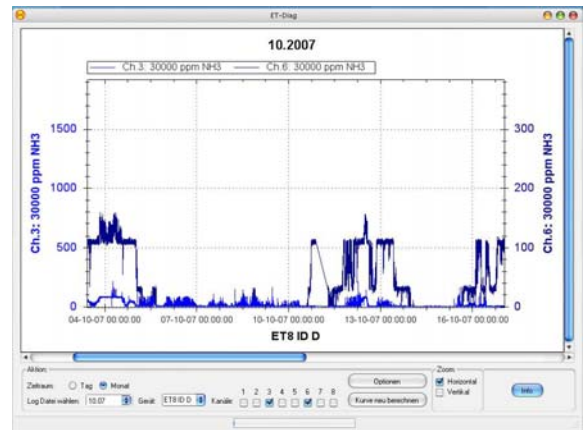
ET-Diag

10.2007

Ch.3: 30000 ppm NH3 Ch.6: 30000 ppm NH3

Ch.3: 30000 ppm NH3

1500
1000
500
0

Ch.6: 30000 ppm NH3

300
200
100
0

04-10-07 00:00:00 07-10-07 00:00:00 10-10-07 00:00:00 13-10-07 00:00:00 16-10-07 00:00:00

ET8 ID D

Aktion
Zeitraum: Tag Monat
Log Datei wählen: 10.07
Gerät: ET8 ID D
Kanäle: 1 2 3 4 5 6 7 8
Optionen
Kurve neu berechnen
Zoom
Horizontal
Vertikal
Info